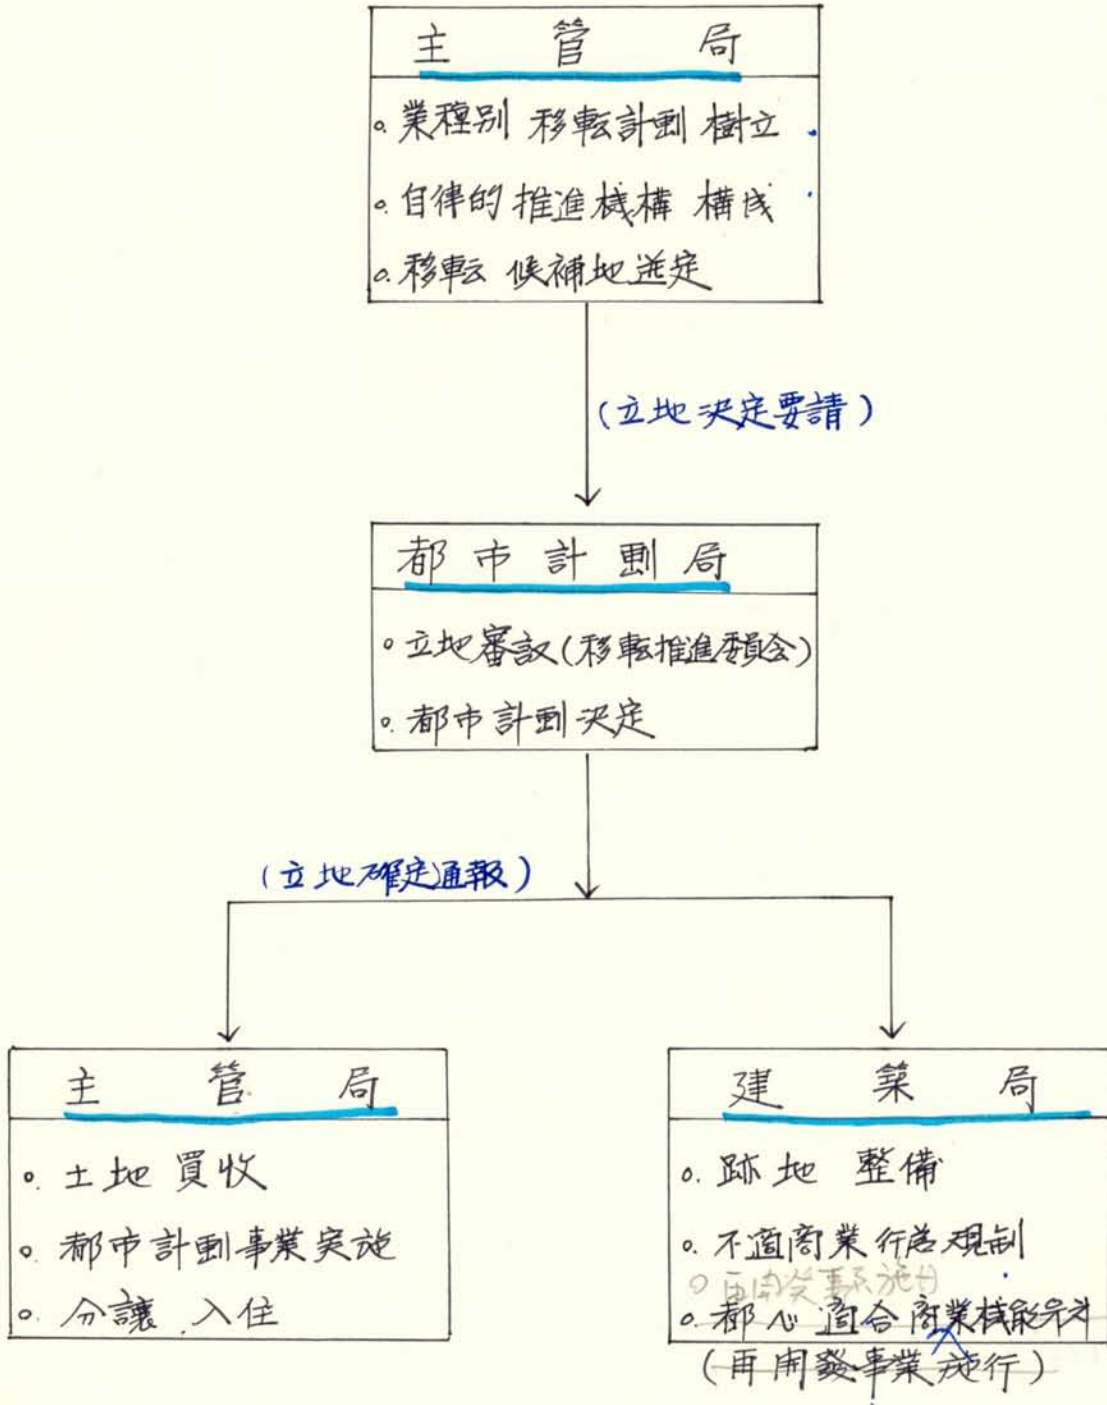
主 管 局

。業種別 移転計劃 樹立

。自律的 推進機構 構成

。移転 候補地 選定

(立地決定要請)

都 市 計 劃 局

。立地審議(移転推進委員会)

。都市計劃決定

(立地確定通報)

主 管 局

。土地 買收

。都市計劃事業実施

。分讓 入住

建 業 局

。跡地 整備

。不適商業行為規制

。再開発事業施行

。都心 適合商業機能育成

(再開發事業施行)